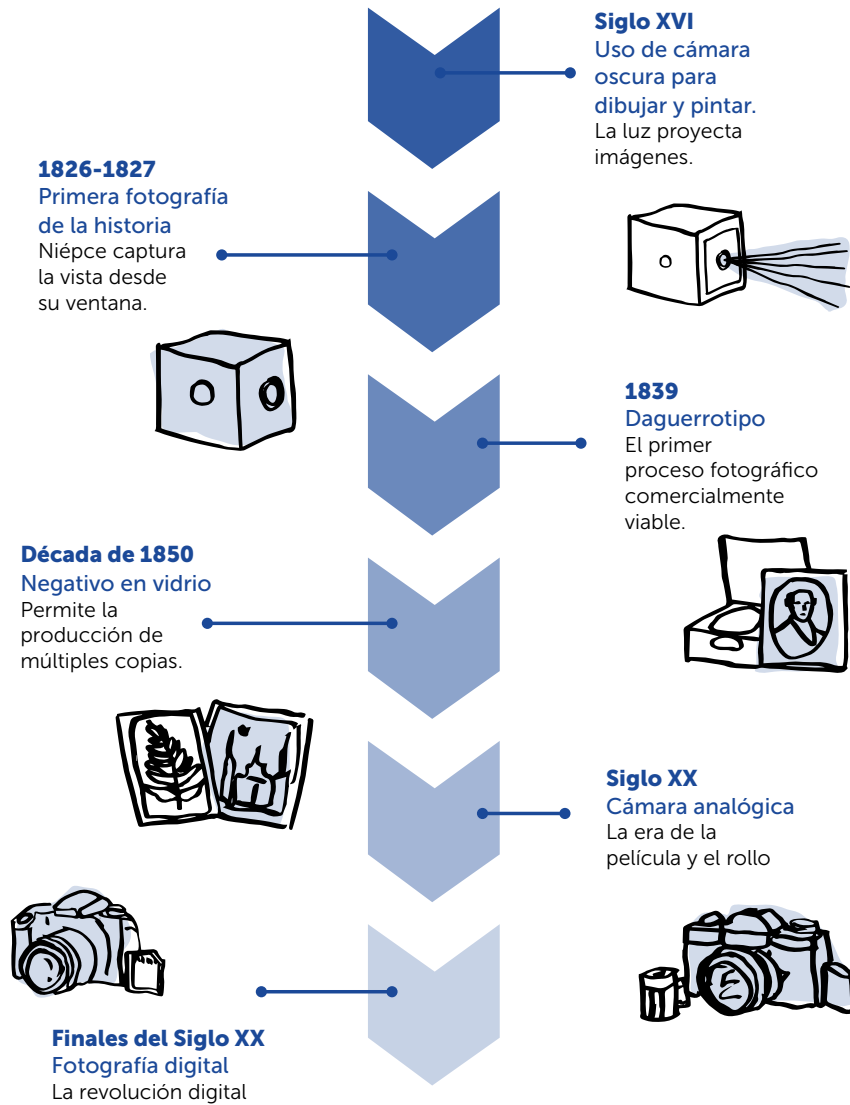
Siglo XVI
Uso de cámara oscura para dibujar y pintar.
La luz proyecta imágenes.

1826-1827
Primera fotografía de la historia
Niépce captura la vista desde su ventana.

1839
Daguerrotipo
El primer proceso fotográfico comercialmente viable.

Década de 1850
Negativo en vidrio
Permite la producción de múltiples copias.

Siglo XX
Cámara analógica
La era de la película y el rollo

Finales del Siglo XX
Fotografía digital
La revolución digital